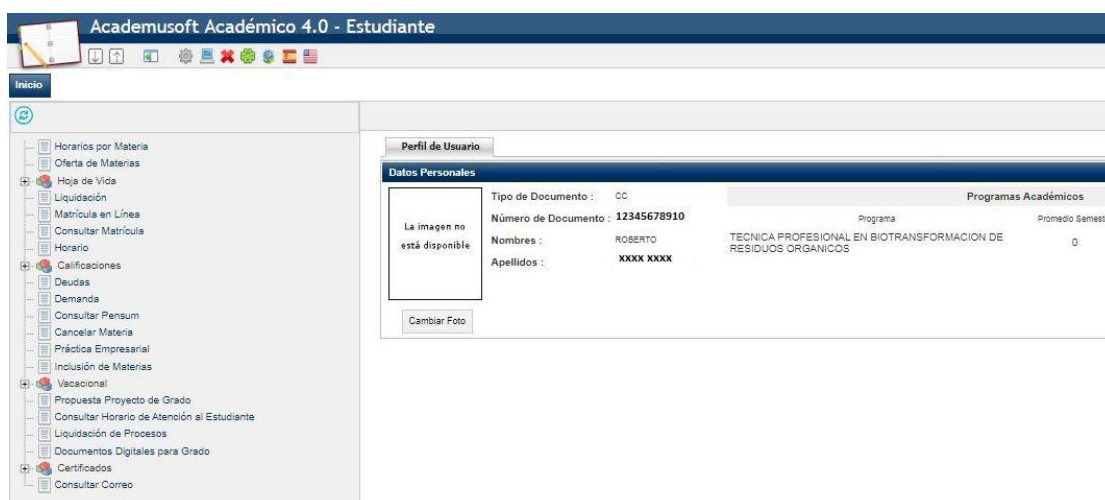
Academusoft Académico 4.0 - Estudiante

Inicio

Horarios por Materia
Oferta de Materias
Hoja de Vida
Liquidación
Matrícula en Línea
Consultar Matrícula
Horario
Calificaciones
Deudas
Demanda
Consultar Pensum
Cancelar Materia
Práctica Empresarial
Inclusión de Materias
Vacacional
Propuesta Proyecto de Grado
Consultar Horario de Atención al Estudiante
Liquidación de Procesos
Documentos Digitales para Grado
Certificados
Consultar Correo

Perfil de Usuario

Datos Personales

La imagen no está disponible

Cambiar Foto

Tipo de Documento : CC
Número de Documento : 12345678910
Nombres : ROBERTO
Apellidos : XXXX XXXX

Programas Académicos

| Programa | Promedio Semest |
|---|---|
| TECNICA PROFESIONAL EN BIOTRANSFORMACION DE RESIDUOS ORGANICOS | 0 |